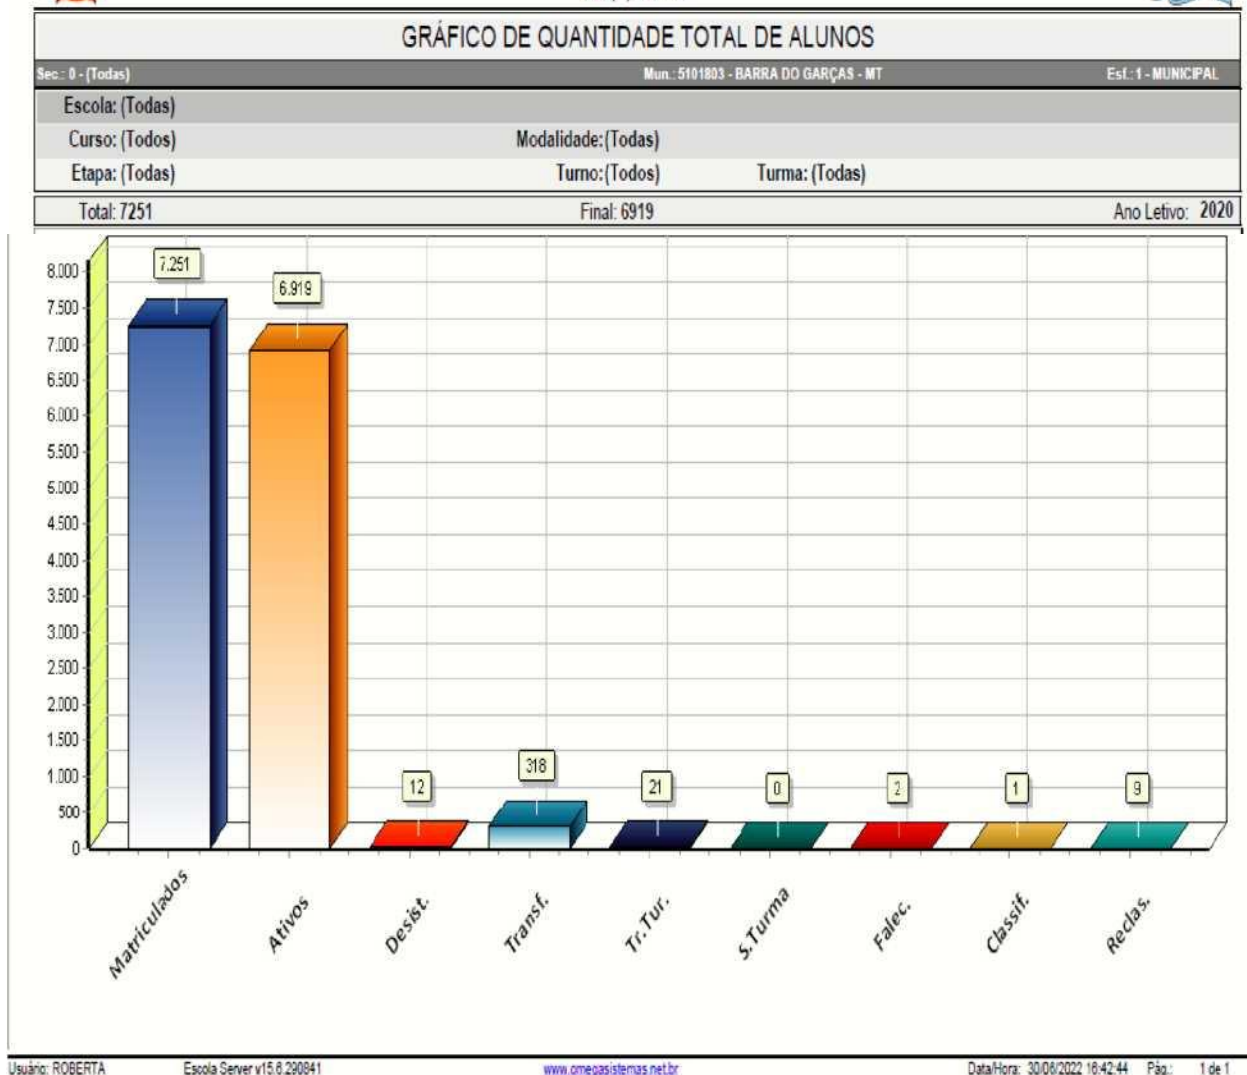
GRÁFICO DE QUANTIDADE TOTAL DE ALUNOS

Sec.: 0 - (Todas) Mun.: 5101803 - BARRA DO GARÇAS - MT Esf.: 1 - MUNICIPAL

Escola: (Todas)

Curso: (Todos) Modalidade: (Todas)

Etapa: (Todas) Turno: (Todos) Turma: (Todas)

Total: 7251 Final: 6919 Ano Letivo: 2020

8.000
7.500
7.000
6.500
6.000
5.500
5.000
4.500
4.000
3.500
3.000
2.500
2.000
1.500
1.000
500
0

7.251
6.919
12
318
21
0
2
1
9

Matriculados
Ativos
Desist.
Transf.
Tr.Tur.
S.Turma
Falec.
Classif.
Reclas.

Usuário: ROBERTA Escola Server v15.6.290841 www.omegasistemas.net.br Data/Hora: 30/08/2022 16:42:44 Pág.: 1 de 1